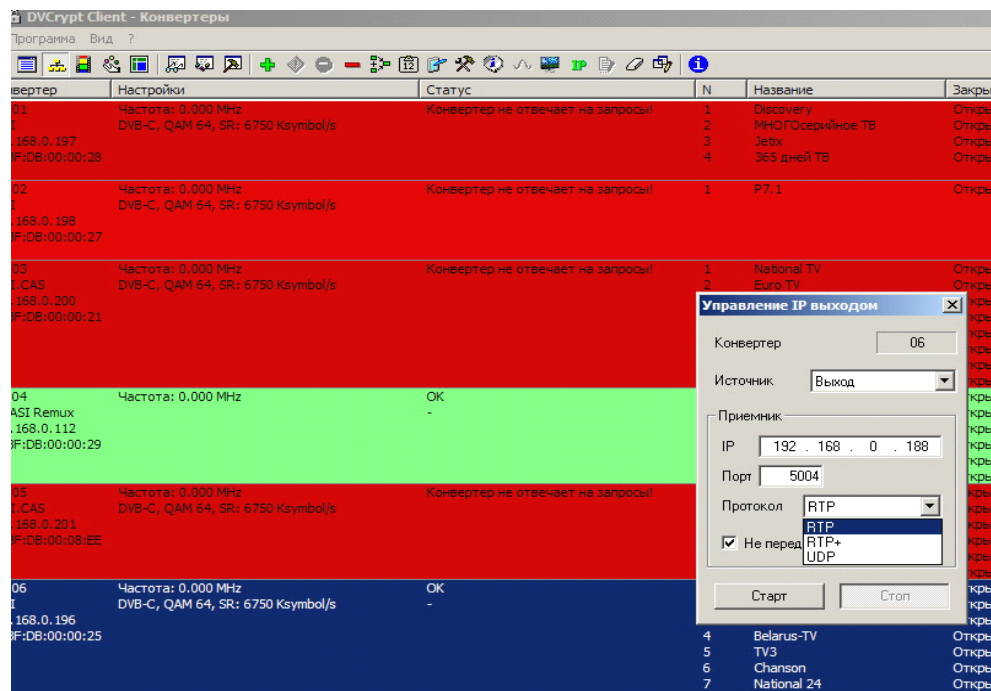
DVCrypt Client - Конвертеры

Программа Вид ?

| вертер | Настройки | Статус | N | Название | Закры |
|---|---|---|---|---|---|
| 01 I .168.0.197 F:DB:00:00:28 | Частота: 0.000 MHz DVB-C, QAM 64, SR: 6750 Ksymbol/s | Конвертер не отвечает на запросы! | 1 2 3 4 | Discovery МНОГОсерийное ТВ Jetix 365 дней ТВ | Откры Откры Откры Откры |
| 02 I .168.0.198 F:DB:00:00:27 | Частота: 0.000 MHz DVB-C, QAM 64, SR: 6750 Ksymbol/s | Конвертер не отвечает на запросы! | 1 | P7.1 | Откры |
| 03 I.CAS .168.0.200 F:DB:00:00:21 | Частота: 0.000 MHz DVB-C, QAM 64, SR: 6750 Ksymbol/s | Конвертер не отвечает на запросы! | 1 2 | National TV Euro TV | Откры Откры |
| 04 ASI Remux .168.0.112 F:DB:00:00:29 | Частота: 0.000 MHz | OK - | | | |
| 05 I.CAS .168.0.201 F:DB:00:08:EE | Частота: 0.000 MHz DVB-C, QAM 64, SR: 6750 Ksymbol/s | Конвертер не отвечает на запросы! | | | |
| 06 I .168.0.196 F:DB:00:00:25 | Частота: 0.000 MHz DVB-C, QAM 64, SR: 6750 Ksymbol/s | OK - | 4 5 6 7 | Belarus-TV TV3 Chanson National 24 | Откры Откры Откры Откры |

Управление IP выходом

Конвертер 06

Источник Выход

Приемник

IP 192 . 168 . 0 . 188

Порт 5004

Протокол RTP

RTP
RTP+
UDP

Не перед

Старт Стоп